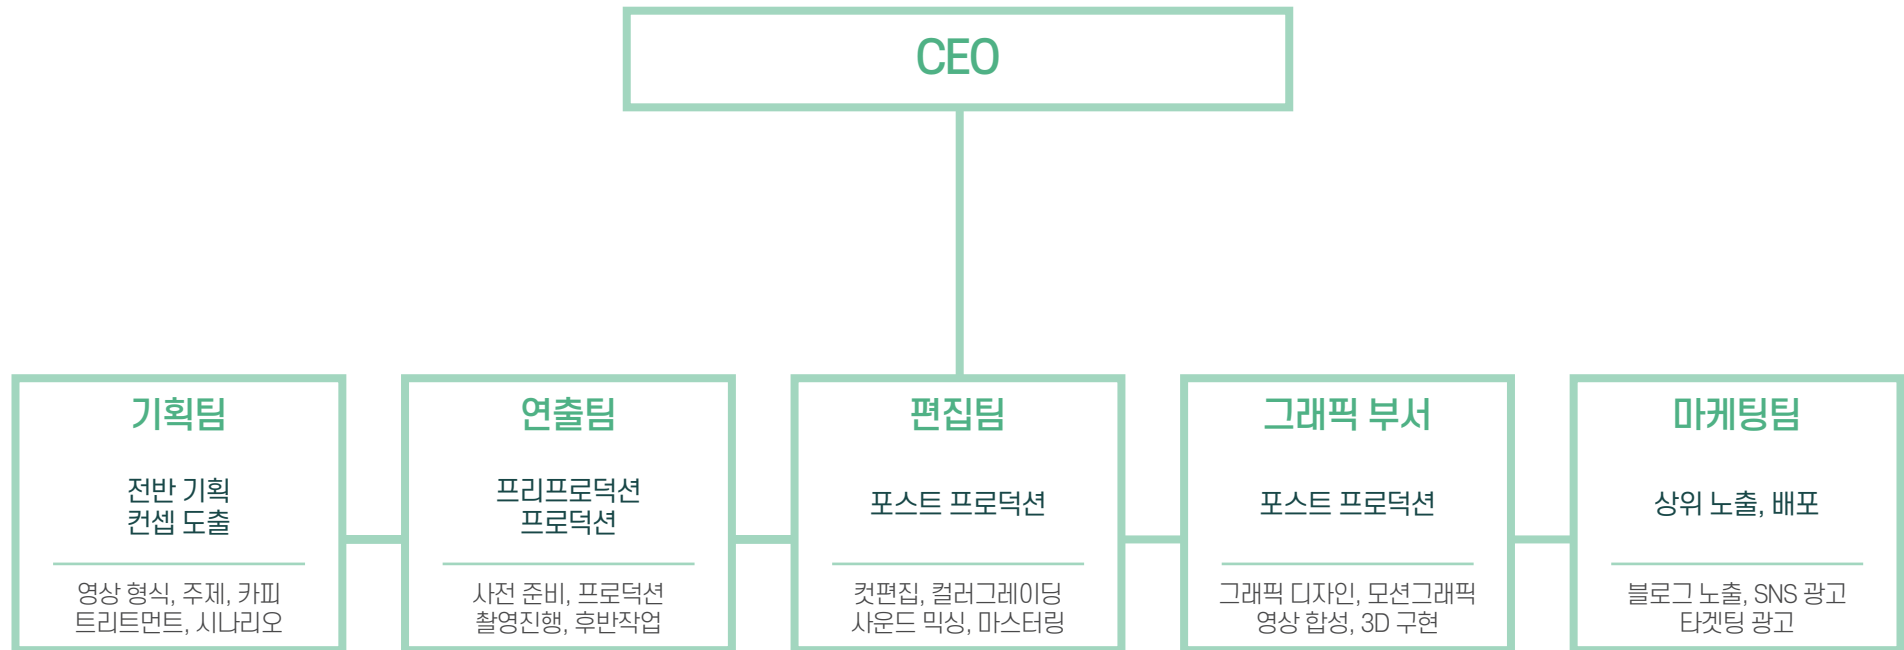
CEO

기획팀

전반 기획
컨셉 도출

영상 형식, 주제, 카피
트리트먼트, 시나리오

연출팀

프리프로덕션
프로덕션

사전 준비, 프로덕션
촬영진행, 후반작업

편집팀

포스트 프로덕션

컷편집, 컬러그레이딩
사운드 믹싱, 마스터링

그래픽 부서

포스트 프로덕션

그래픽 디자인, 모션그래픽
영상 합성, 3D 구현

마케팅팀

상위 노출, 배포

블로그 노출, SNS 광고
타겟팅 광고